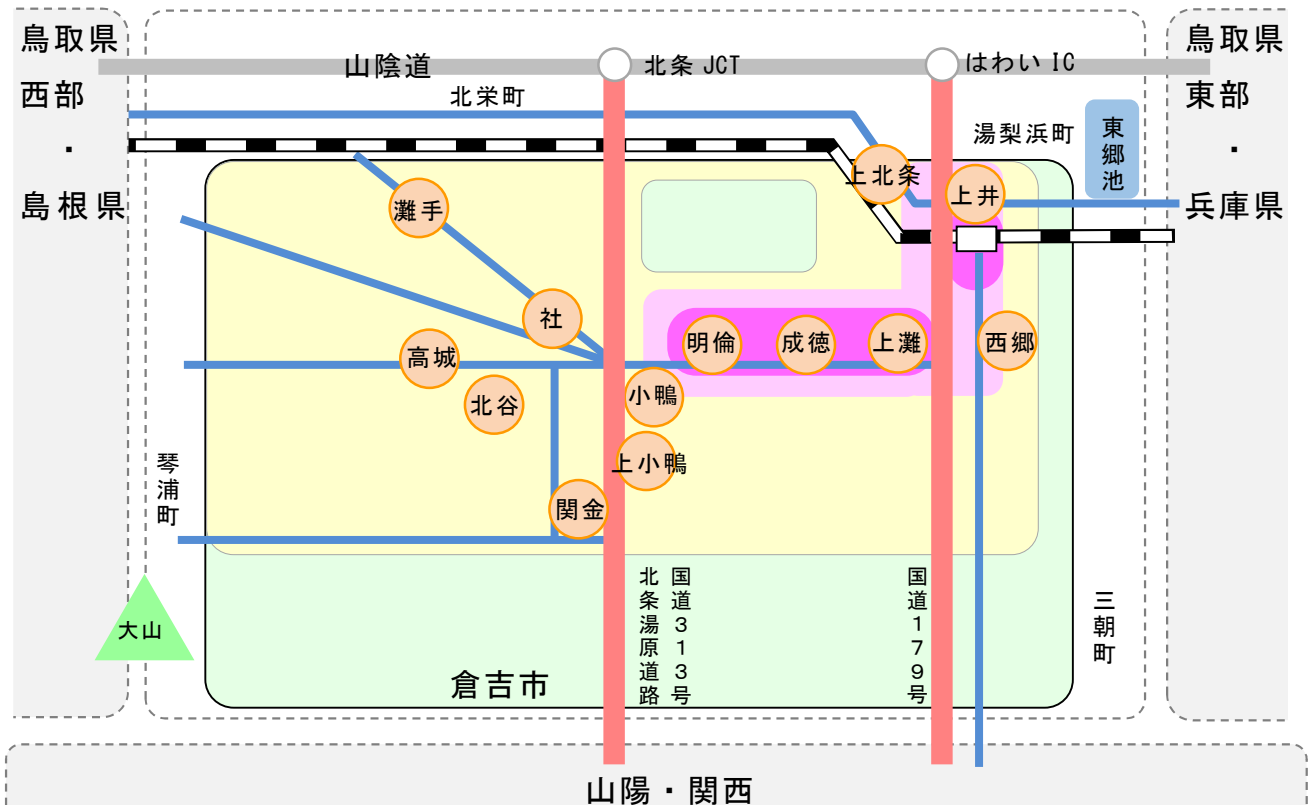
鳥取県
西部
・
島根県

山陰道
北条 JCT
はわい IC

鳥取県
東部
・
兵庫県

北栄町
湯梨浜町
東郷池

上北条
上井
灘手
社
高城
北谷
明倫
成徳
上灘
西郷
小鴨
上小鴨
関金

琴浦町

大山

北条湯原道路
国道313号
国道179号

三朝町

倉吉市

山陽・関西